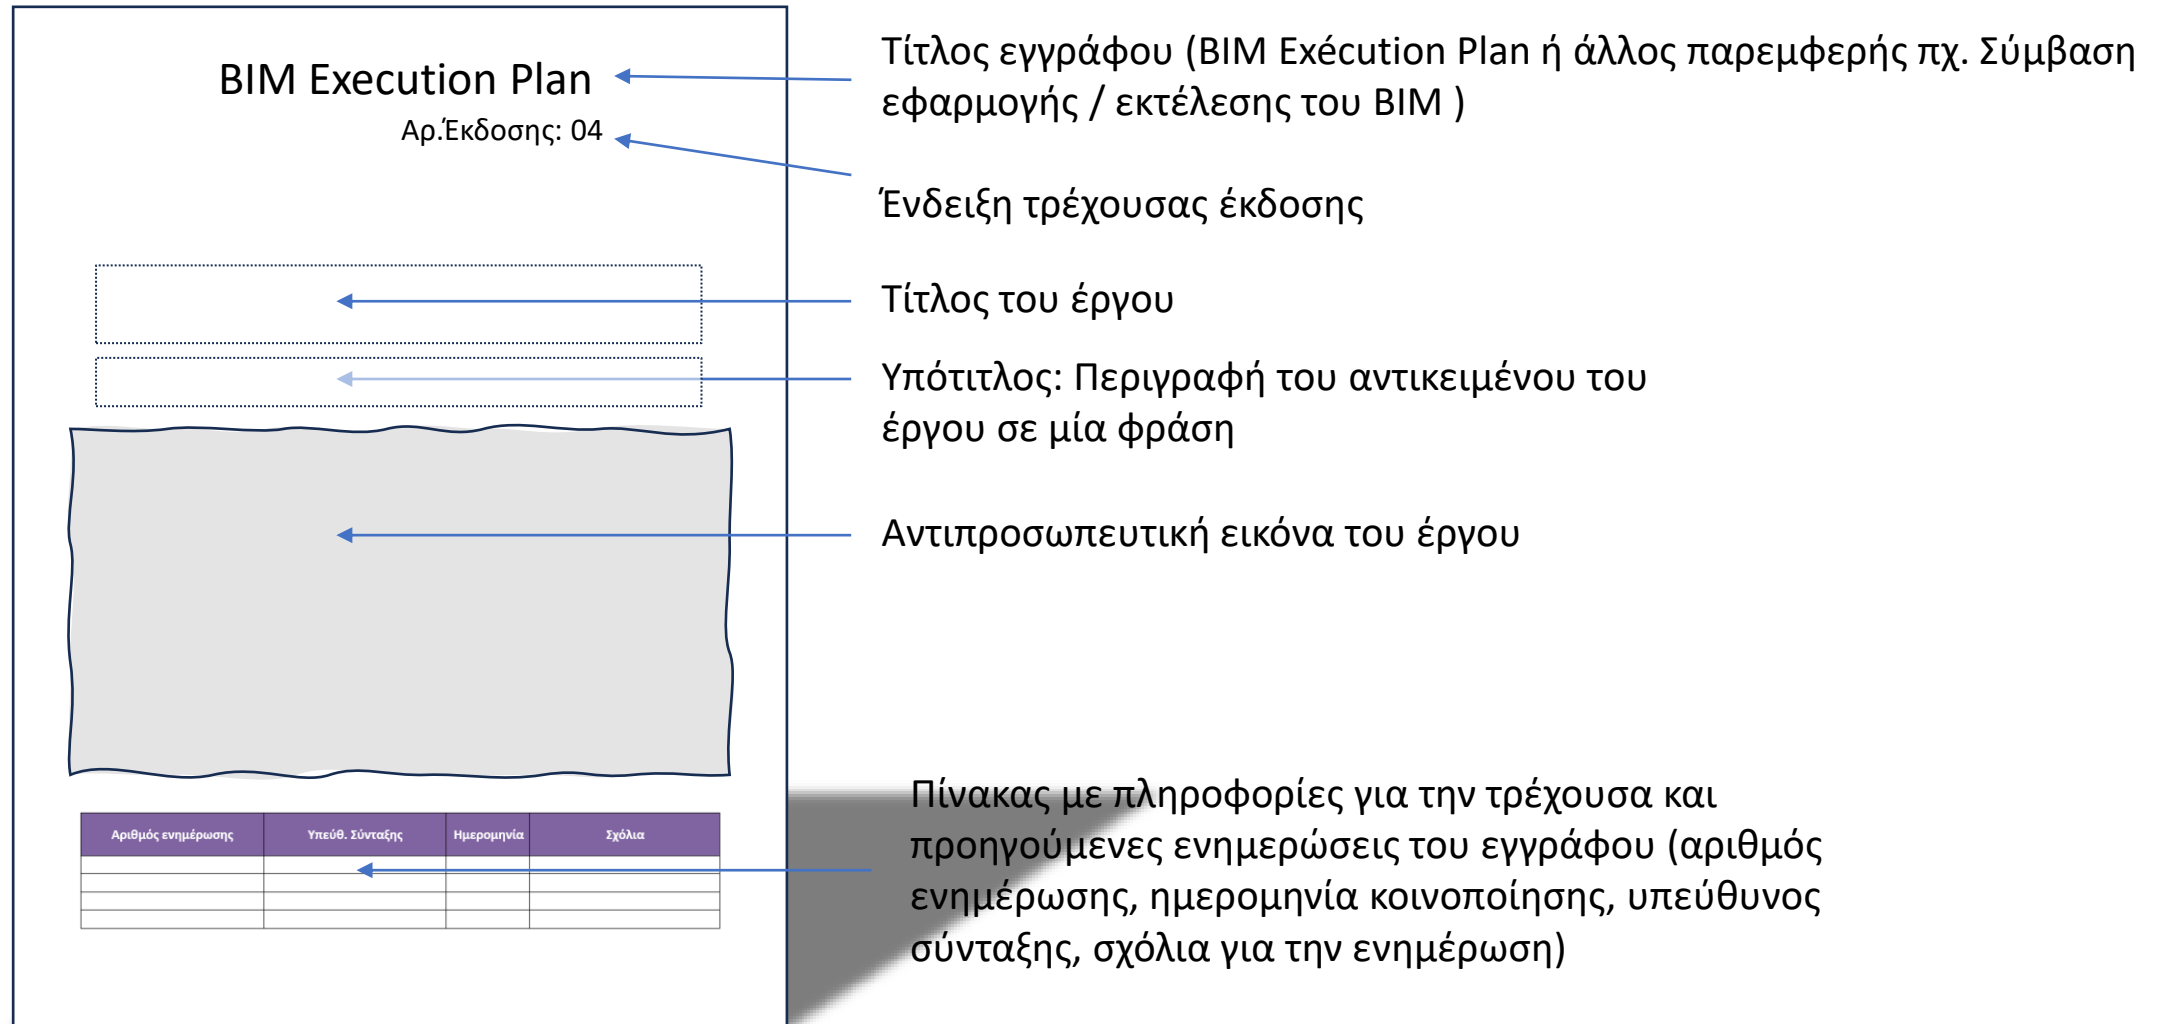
BIM Execution Plan
Αρ.Έκδοσης: 04

| Αριθμός ενημέρωσης | Υπεύθ. Σύνταξης | Ημερομηνία | Σχόλια |
|---|---|---|---|
| | | | |
| | | | |
| | | | |
| | | | |

Τίτλος εγγράφου (BIM Exécution Plan ή άλλος παρεμφερής πχ. Σύμβαση εφαρμογής / εκτέλεσης του BIM )

Ένδειξη τρέχουσας έκδοσης

Τίτλος του έργου

Υπότιτλος: Περιγραφή του αντικειμένου του έργου σε μία φράση

Αντιπροσωπευτική εικόνα του έργου

Πίνακας με πληροφορίες για την τρέχουσα και προηγούμενες ενημερώσεις του εγγράφου (αριθμός ενημέρωσης, ημερομηνία κοινοποίησης, υπεύθυνος σύνταξης, σχόλια για την ενημέρωση)